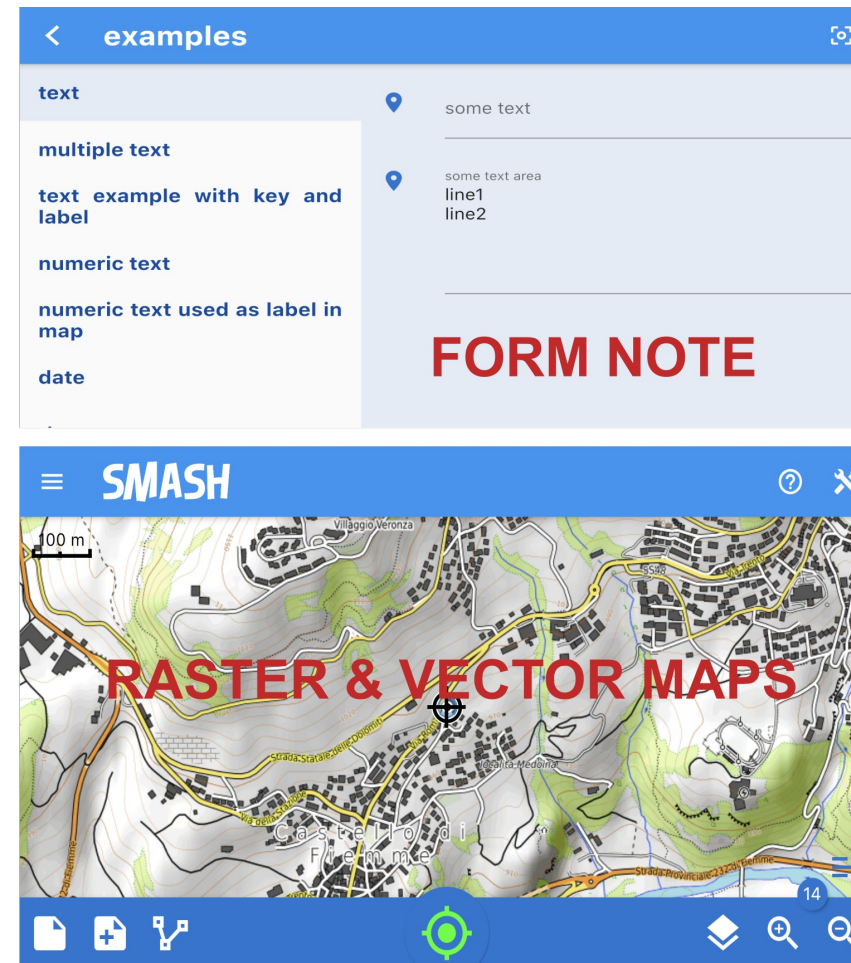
examples

text

multiple text

text example with key and label

numeric text

numeric text used as label in map

date

some text

some text area
line1
line2

FORM NOTE

SMASH

100 m

Villaggio Veronza

SS48

RASTER & VECTOR MAPS

Strada Statale delle Dolomiti

Via della Stazione

Località Medoina

Castello di Fiemme

Strada Provinciale 232 di Fiemme

14